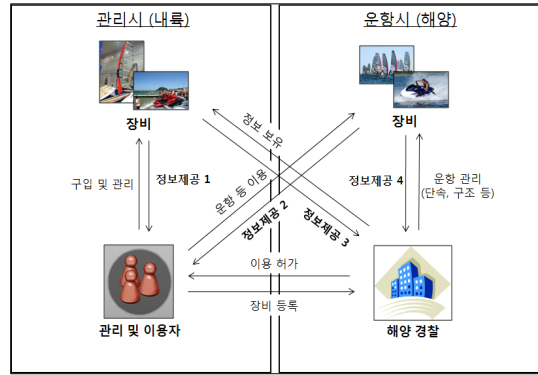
관리시 (내륙)

운항시 (해양)

장비

장비

구입 및 관리

정보제공 1

정보 보유

운항 등 이용

정보제공 2

정보제공 3

정보제공 4

운항 관리 (단속, 구조 등)

이용 허가

장비 등록

관리 및 이용자

해양 경찰